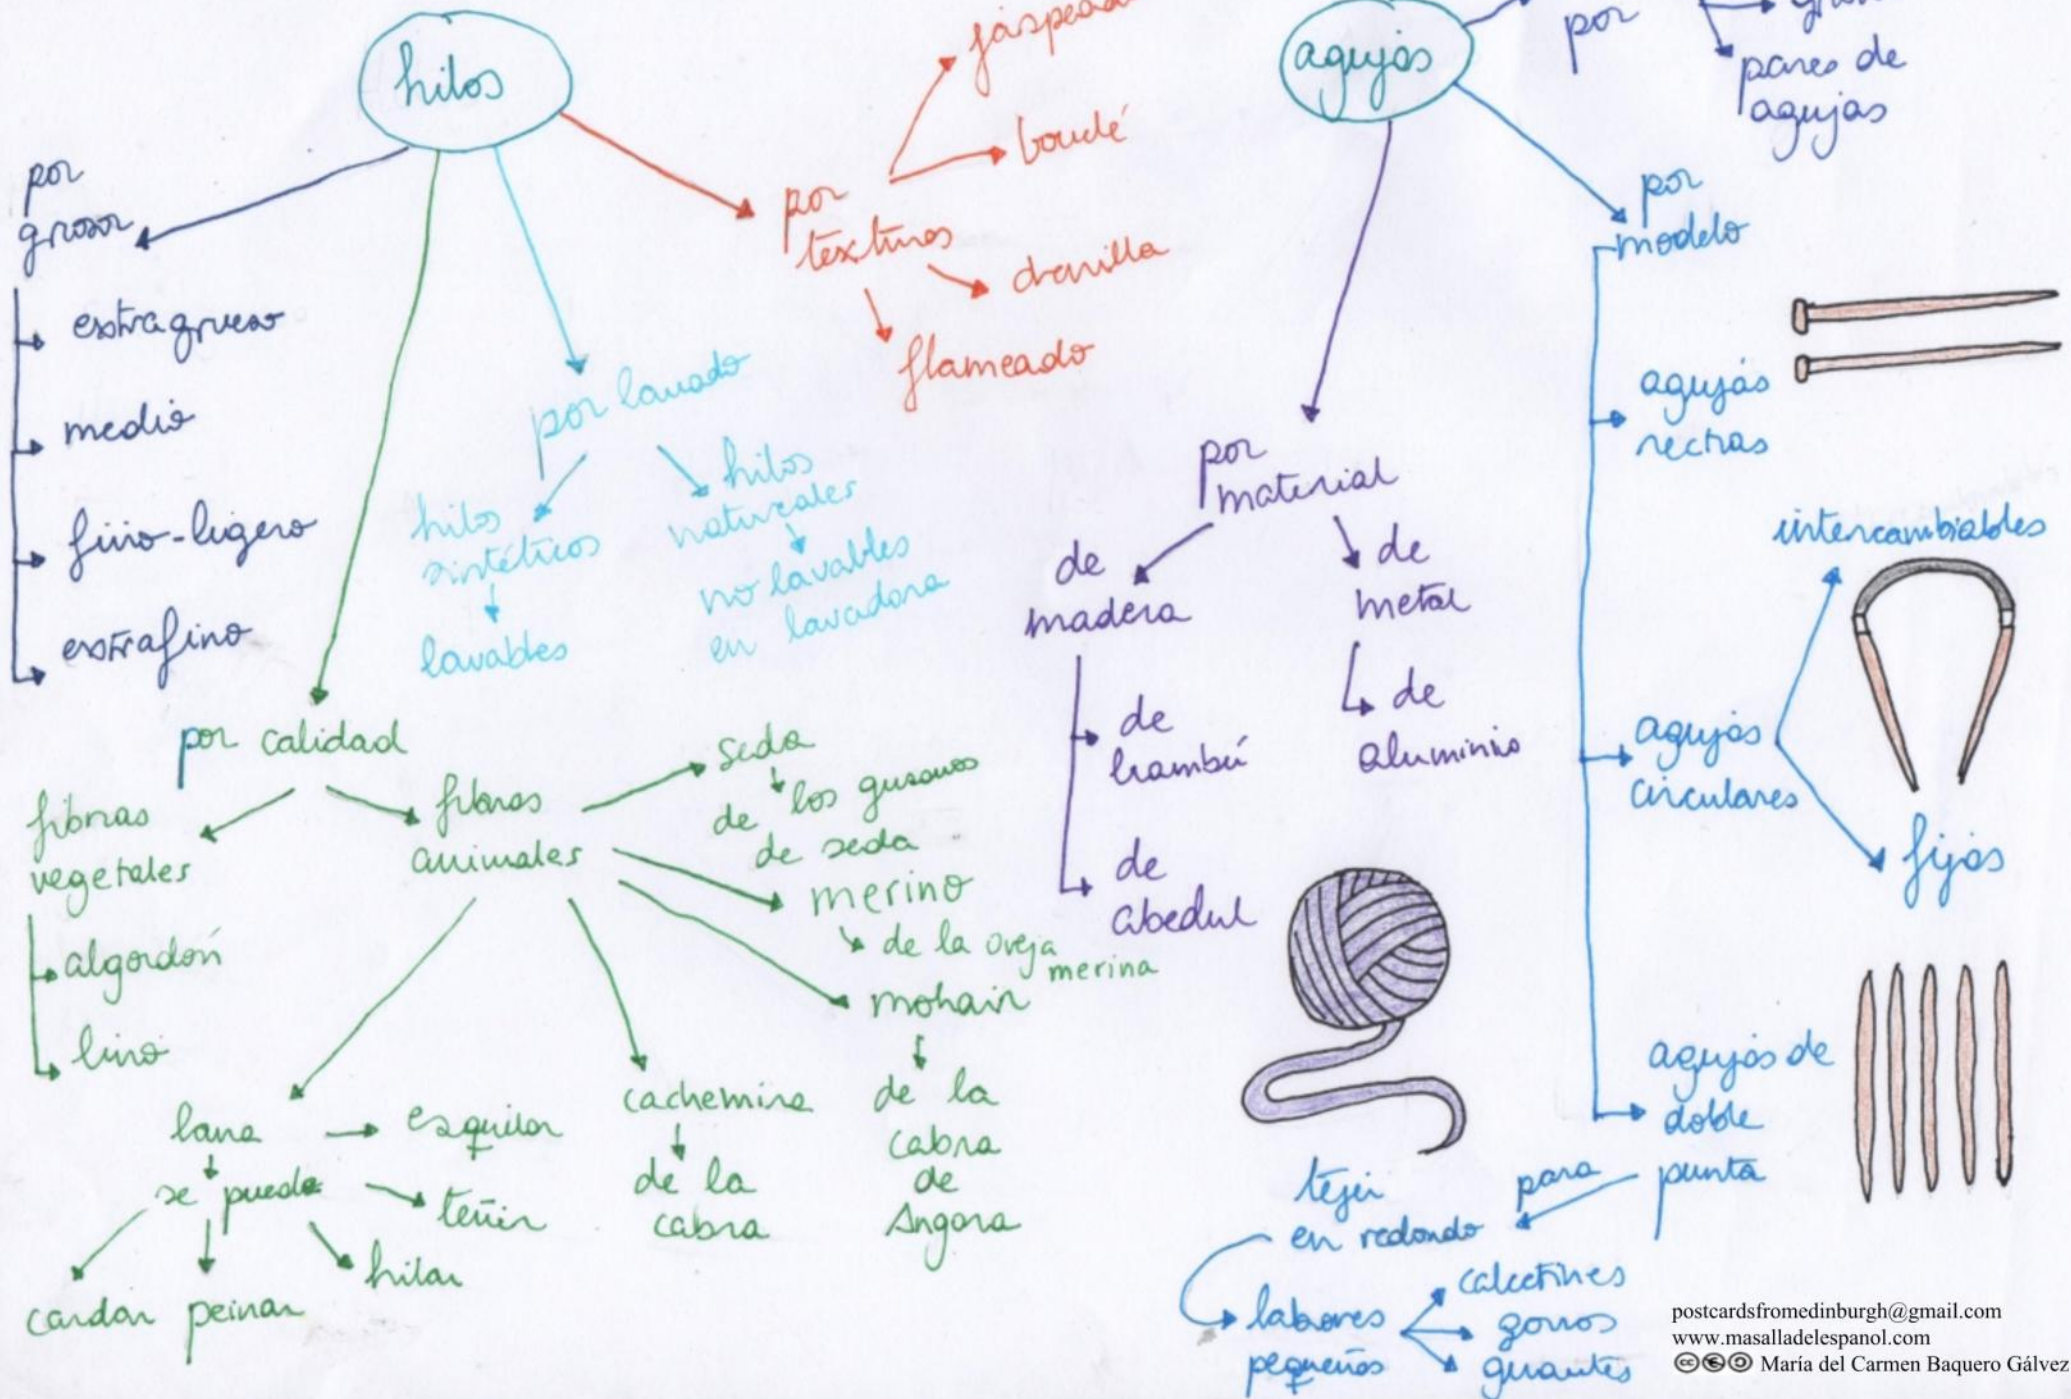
hilos

jaspeado

bouclé

por texturas

chenilla

flameado

por grosor

extragrueso

medio

fino-ligero

extrafino

por lavado

hilos sintéticos

lavables

hilos naturales

no lavables en lavadora

por calidad

fibras vegetales

algodón

lino

fibras animales

seda

de los gusanos de seda

merino

de la oveja merina

mohair

de la cabra de Angora

cachemira

de la cabra

lana

esquilar

se puede

teñir

cardar

peinar

hilar

agujas

por

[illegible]

pares de agujas

por material

de madera

de bambú

de abedul

de metal

de aluminio

por modelo

agujas rectas

agujas circulares

intercambiables

fijos

agujas de doble punta

para

tejer en redondo

labores pequeños

calcetines

gorros

guantes

postcardsfromedinburgh@gmail.com
www.masalladelespanol.com
María del Carmen Baquero Gálvez